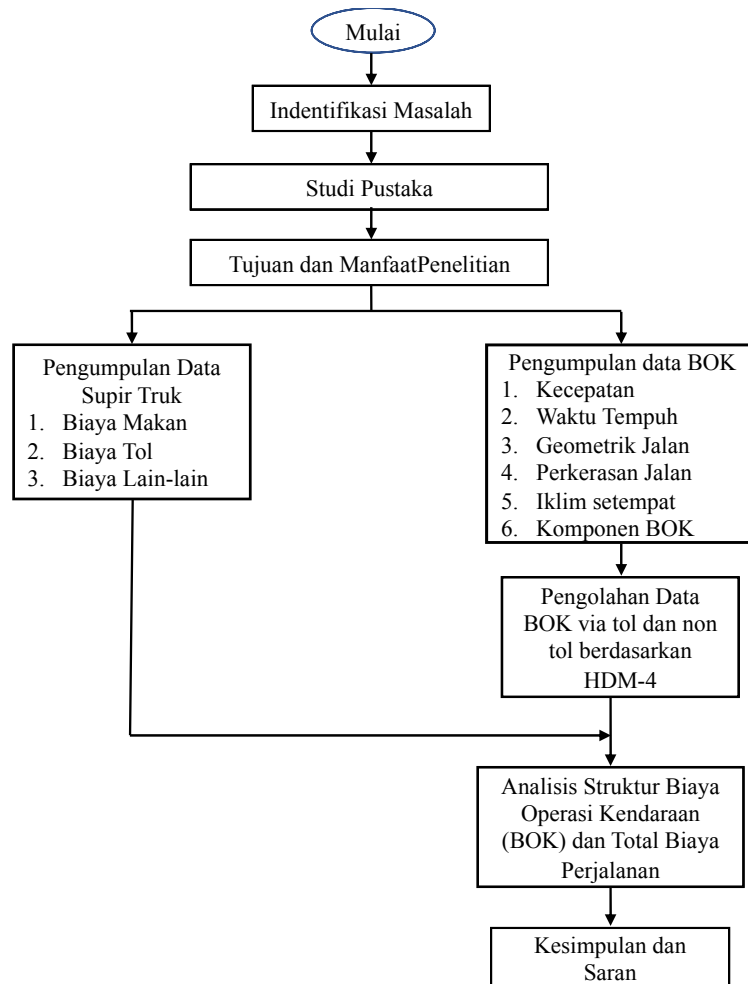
Mulai

Indentifikasi Masalah

Studi Pustaka

Tujuan dan ManfaatPenelitian

Pengumpulan Data Supir Truk
1. Biaya Makan
2. Biaya Tol
3. Biaya Lain-lain

Pengumpulan data BOK
1. Kecepatan
2. Waktu Tempuh
3. Geometrik Jalan
4. Perkerasan Jalan
5. Iklim setempat
6. Komponen BOK

Pengolahan Data BOK via tol dan non tol berdasarkan HDM-4

Analisis Struktur Biaya Operasi Kendaraan (BOK) dan Total Biaya Perjalanan

Kesimpulan dan Saran